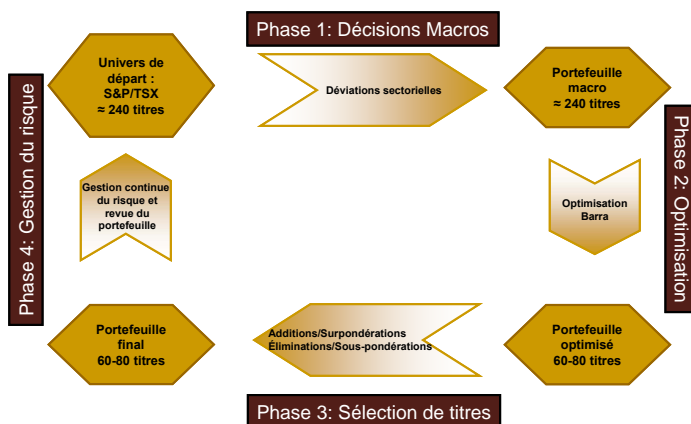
Phase 1: Décisions Macros

Univers de départ : S&P/TSX ≈ 240 titres

Déviations sectorielles

Portefeuille macro ≈ 240 titres

Phase 2: Optimisation

Optimisation Barra

Portefeuille optimisé 60-80 titres

Additions/Surpondérations Éliminations/Sous-pondérations

Portefeuille final 60-80 titres

Phase 3: Sélection de titres

Gestion continue du risque et revue du portefeuille

Phase 4: Gestion du risque